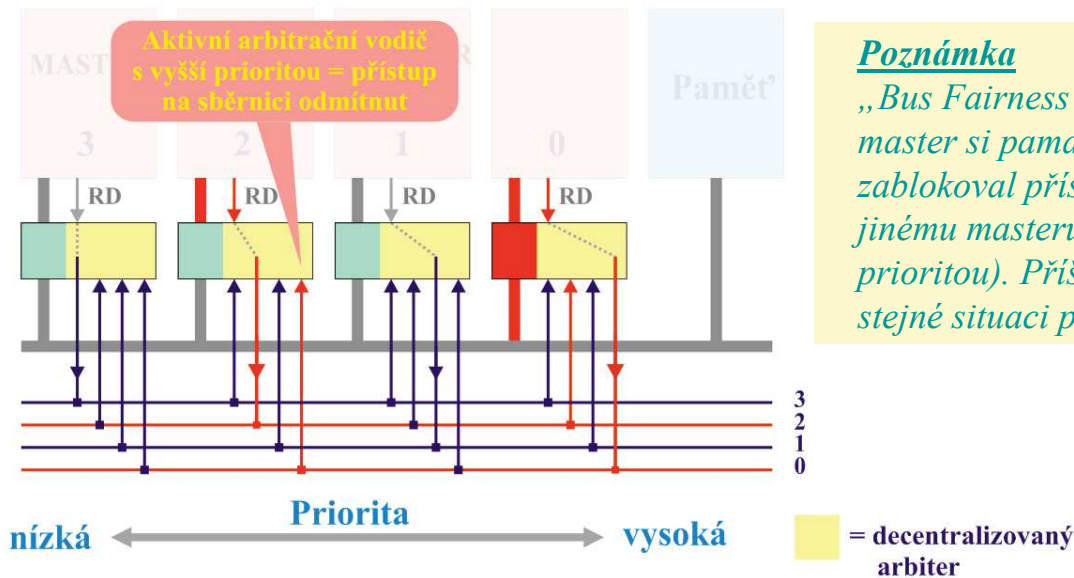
MAST

Aktivní arbitrační vodič s vyšší prioritou = přístup na sběrnici odmítnut

Paměť

3 2 1 0

RD RD RD RD

3
2
1
0

Priorita

nízká vysoká

= decentralizovaný arbiter

Poznámka
„Bus Fairness
master si pama
zablokoval přís
jinému masteru
prioritou). Příš
stejné situaci p